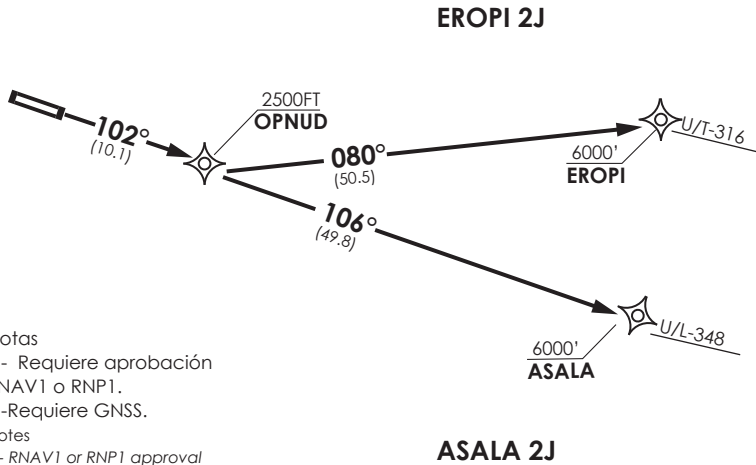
EROPI 2J

102°
(10.1)

2500FT
OPNUD

080°
(50.5)

U/T-316
6000'
EROPI

106°
(49.8)

U/L-348
6000'
ASALA

otas
- Requiere aprobación
NAV1 o RNP1.
-Requiere GNSS.
otes
- RNAV1 or RNP1 approval

ASALA 2J